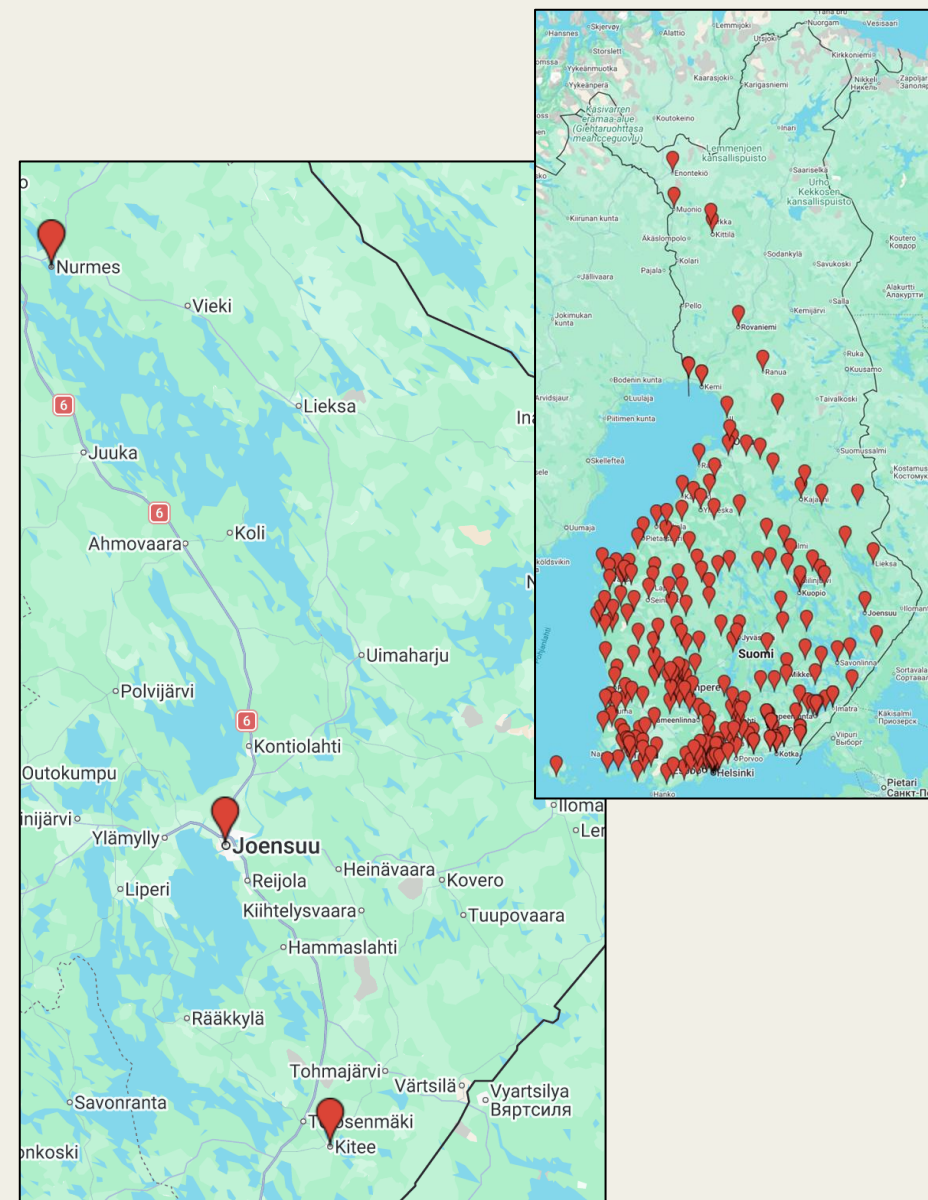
Nurmes
Vieki
6
Lieksa
Juuka
6
Ahmovaara
Koli
Uimaharju
Polvijärvi
6
Kontiolahti
Outokumpu
inijärvi
Ylämylly
Joensuu
Liperi
Reijola
Heinävaara
Kovero
Kiihtelysvaara
Tuupovaara
Hammaslahti
Rääkkylä
Tohmajärvi
Värtsilä
Vyartsilya
Вяртсиля
Savonranta
T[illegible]senmäki
Kitee
nkoski
Ilomа
Ler
Ina
N

Skjervøy
Alattio
Lemmijoki
Utsjoki
Nuorgam
Vesisaari
Hansnes
Storslett
Kirkkoniemi
Yykeänmuotka
Kaarasjoki
Nikkeli
Никель
Zapolj
Заполя
Yykeänperä
Karigasniemi
Käsivarren erämaa-alue
Koutokeino
Inari
Lemmenjoen kansallispuisto
Enontekiö
Saariselkä
Urho Kekkosen kansallispuisto
Muonio
Kittilä
Kirunan kunta
Äkäslompolo
Sodankylä
Kovdor
Ковдор
Kolari
Savukoski
Jällivaara
Pajala
Alakurtti
Алакуртти
Jokimukan kunta
Pello
Rovaniemi
Kemijärvi
Salla
Kemi
Ranua
Ruka
Kuusamo
Bodenin kunta
Arvidsjaur
Luulaja
Taivalkoski
Piitimen kunta
Skellefteå
Suomussalmi
Kostamus
Костомукша
Kajaani
Umaja
Lieksa
Kuopio
Joensuu
Ilomantsi
Suomi
Savonlinna
Sortavala
Tampere
Mikkeli
Imatra
Hämeenlinna
Vipuri
Выборг
Kotka
Porvoo
Helsinki
Pietari
Санкт-Пет
Hanko